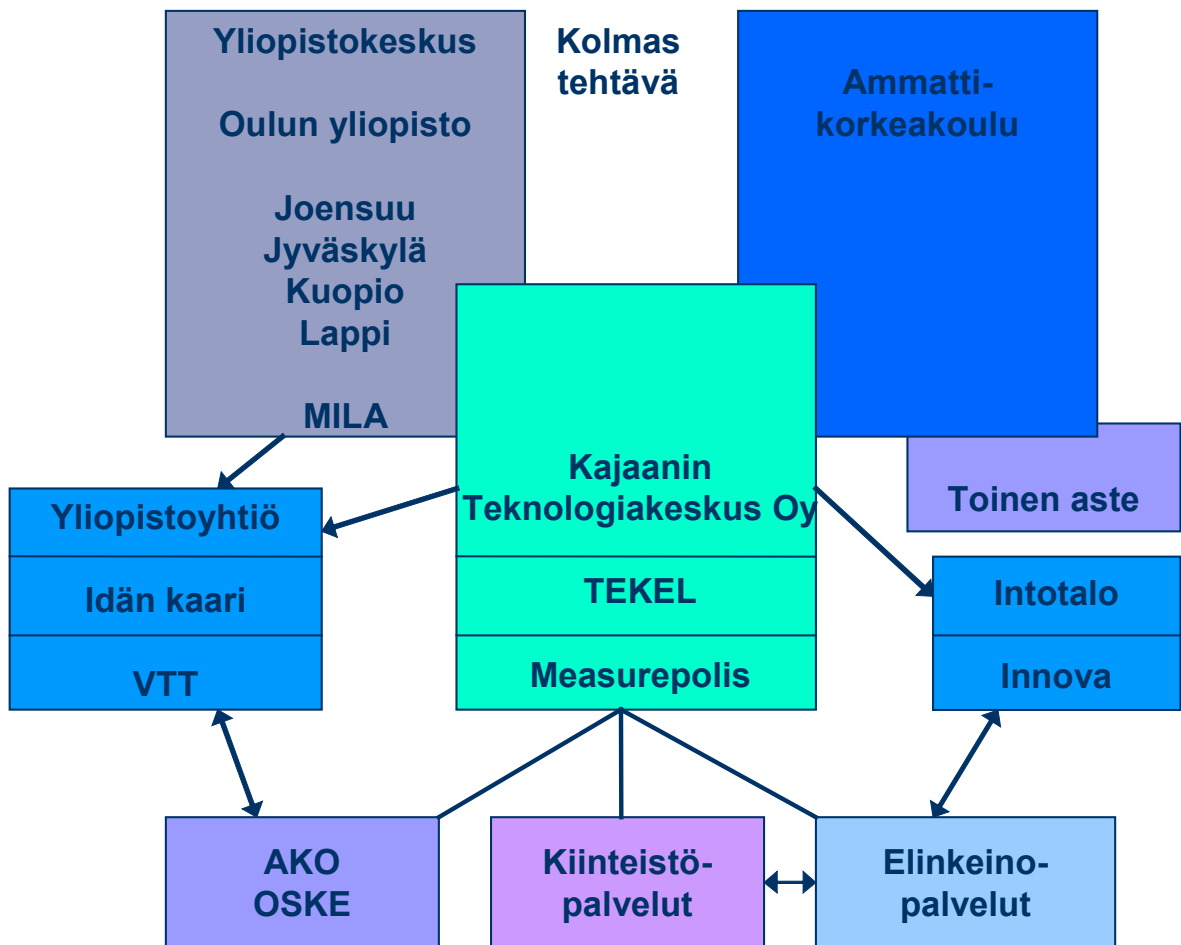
Yliopistokeskus

Oulun yliopisto

Joensuu
Jyväskylä
Kuopio
Lappi

MILA

Kolmas tehtävä

Ammattikorkeakoulu

Kajaanin Teknologiakeskus Oy

TEKEL

Measurepolis

Toinen aste

Yliopistoyhtiö

Idän kaari

VTT

Intotalo

Innova

AKO
OSKE

Kiinteistöpalvelut

Elinkeinopalvelut